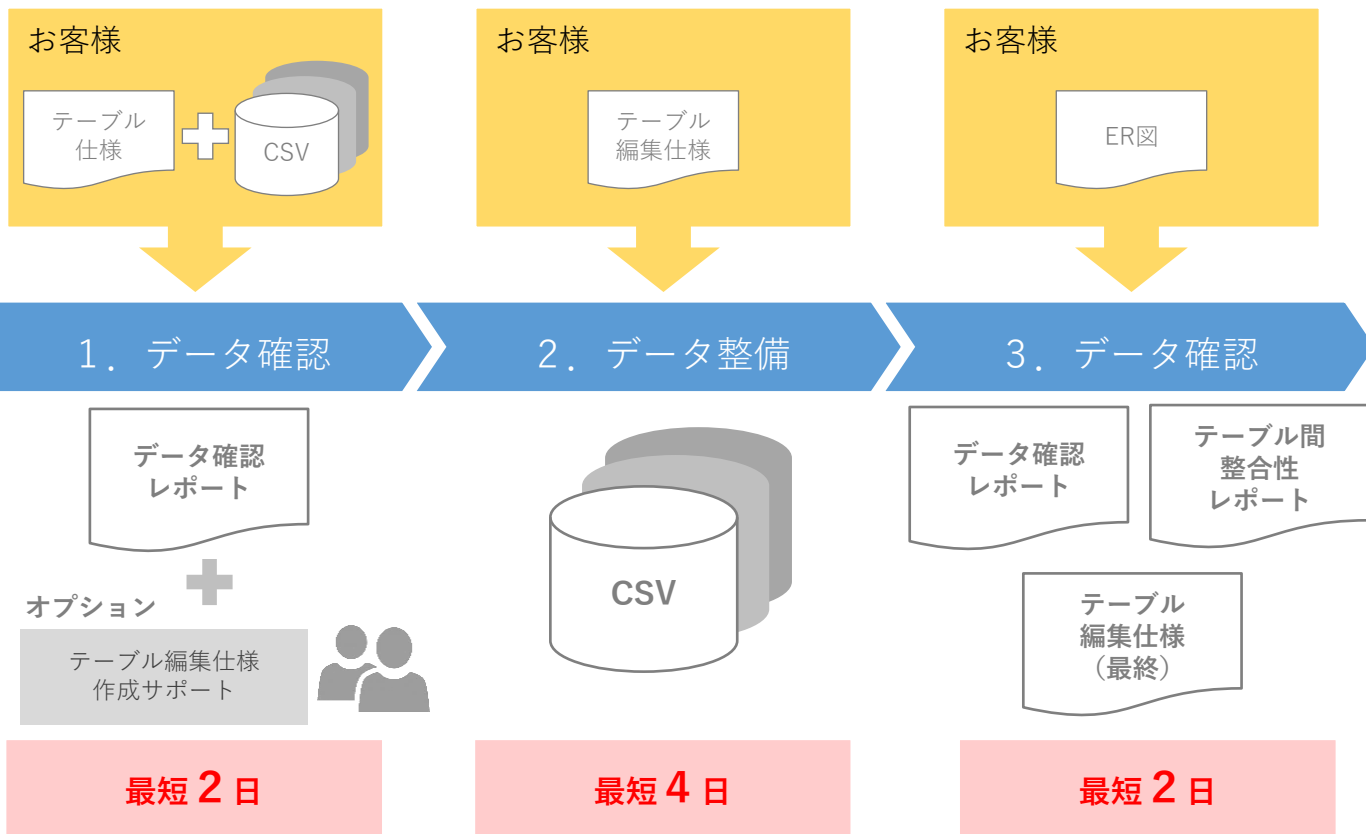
お客様

テーブル仕様

CSV

お客様

テーブル編集仕様

お客様

ER図

1．データ確認

2．データ整備

3．データ確認

データ確認レポート

オプション

テーブル編集仕様作成サポート

CSV

データ確認レポート

テーブル間整合性レポート

テーブル編集仕様（最終）

最短 2 日

最短 4 日

最短 2 日